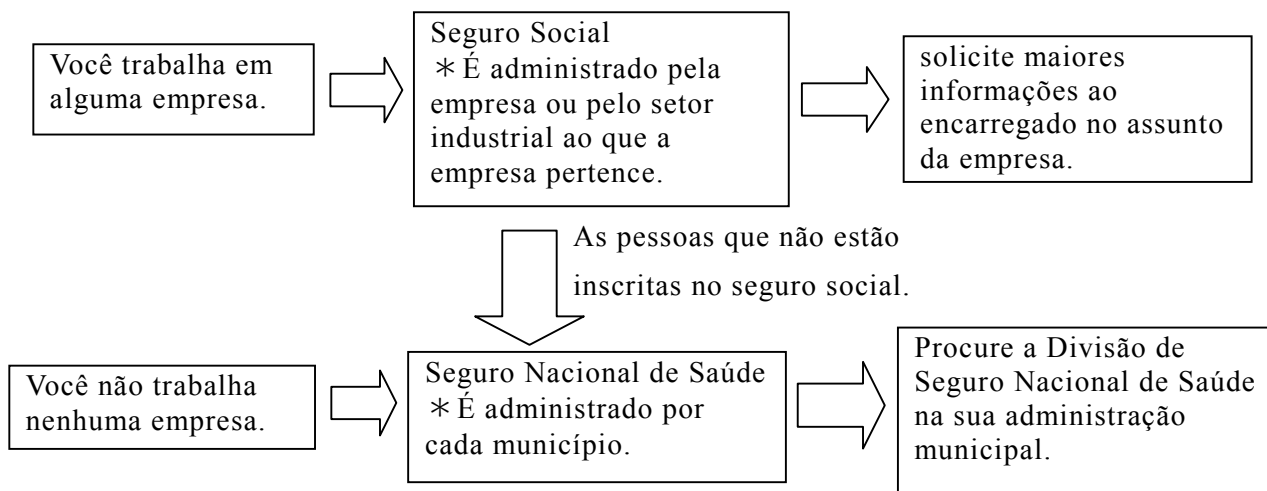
Você trabalha em alguma empresa.

Seguro Social
＊É administrado pela empresa ou pelo setor industrial ao que a empresa pertence.

solicite maiores informações ao encarregado no assunto da empresa.

As pessoas que não estão inscritas no seguro social.

Você não trabalha nenhuma empresa.

Seguro Nacional de Saúde
＊É administrado por cada município.

Procure a Divisão de Seguro Nacional de Saúde na sua administração municipal.